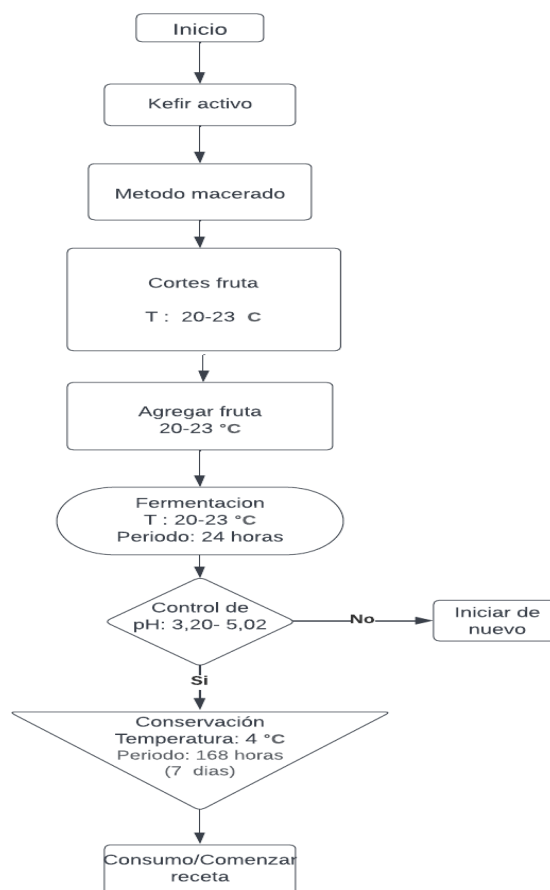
Inicio

Kefir activo

Metodo macerado

Cortes fruta

T : 20-23 C

Agregar fruta
20-23 °C

Fermentacion
T : 20-23 °C
Periodo: 24 horas

Control de
pH: 3,20- 5,02

No

Iniciar de nuevo

Si

Conservación
Temperatura: 4 °C
Periodo: 168 horas
(7 dias)

Consumo/Comenzar receta